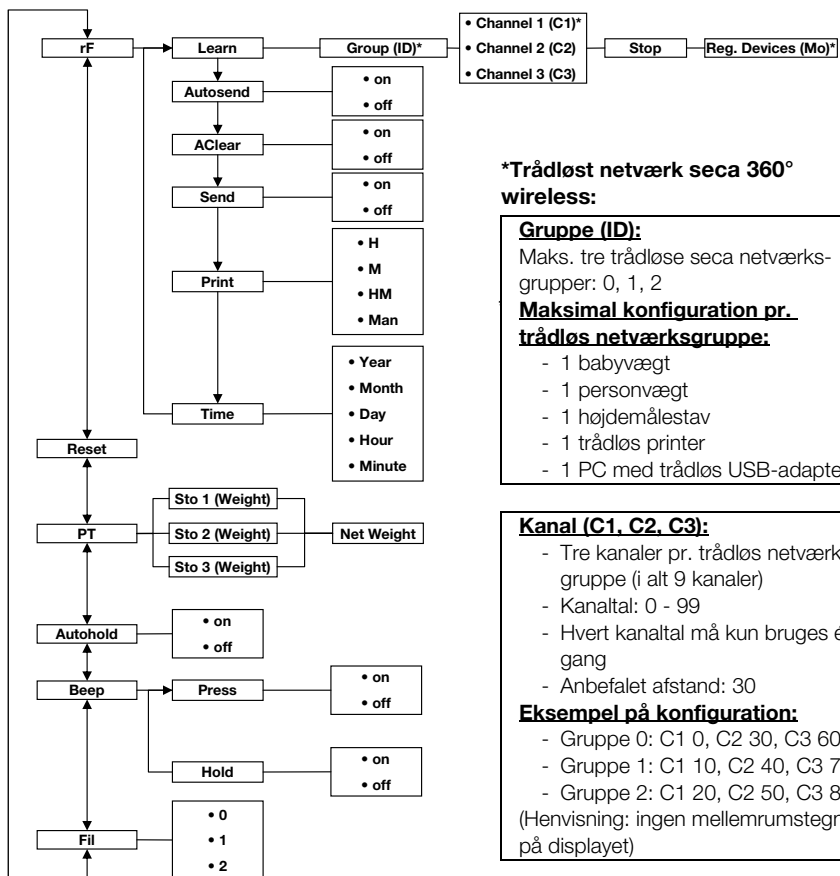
rF
Learn
Group (ID)*
• Channel 1 (C1)*
• Channel 2 (C2)
• Channel 3 (C3)
Stop
Reg. Devices (Mo)*

Autosend
• on
• off

AClear
• on
• off

Send
• on
• off

Print
• H
• M
• HM
• Man

Time
• Year
• Month
• Day
• Hour
• Minute

Reset

PT
Sto 1 (Weight)
Sto 2 (Weight)
Sto 3 (Weight)
Net Weight

Autohold
• on
• off

Beep
Press
• on
• off
Hold
• on
• off

Fil
• 0
• 1
• 2

*Trådløst netværk seca 360° wireless:

Gruppe (ID):
Maks. tre trådløse seca netværksgrupper: 0, 1, 2
Maksimal konfiguration pr. trådløs netværksgruppe:
- 1 babyvægt
- 1 personvægt
- 1 højdemålestav
- 1 trådløs printer
- 1 PC med trådløs USB-adapte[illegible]

Kanal (C1, C2, C3):
- Tre kanaler pr. trådløs netværk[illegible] gruppe (i alt 9 kanaler)
- Kanaltal: 0 - 99
- Hvert kanaltal må kun bruges é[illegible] gang
- Anbefalet afstand: 30
Eksempel på konfiguration:
- Gruppe 0: C1 0, C2 30, C3 60
- Gruppe 1: C1 10, C2 40, C3 7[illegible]
- Gruppe 2: C1 20, C2 50, C3 8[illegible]
(Henvisning: ingen mellemrumstegn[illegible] på displayet)